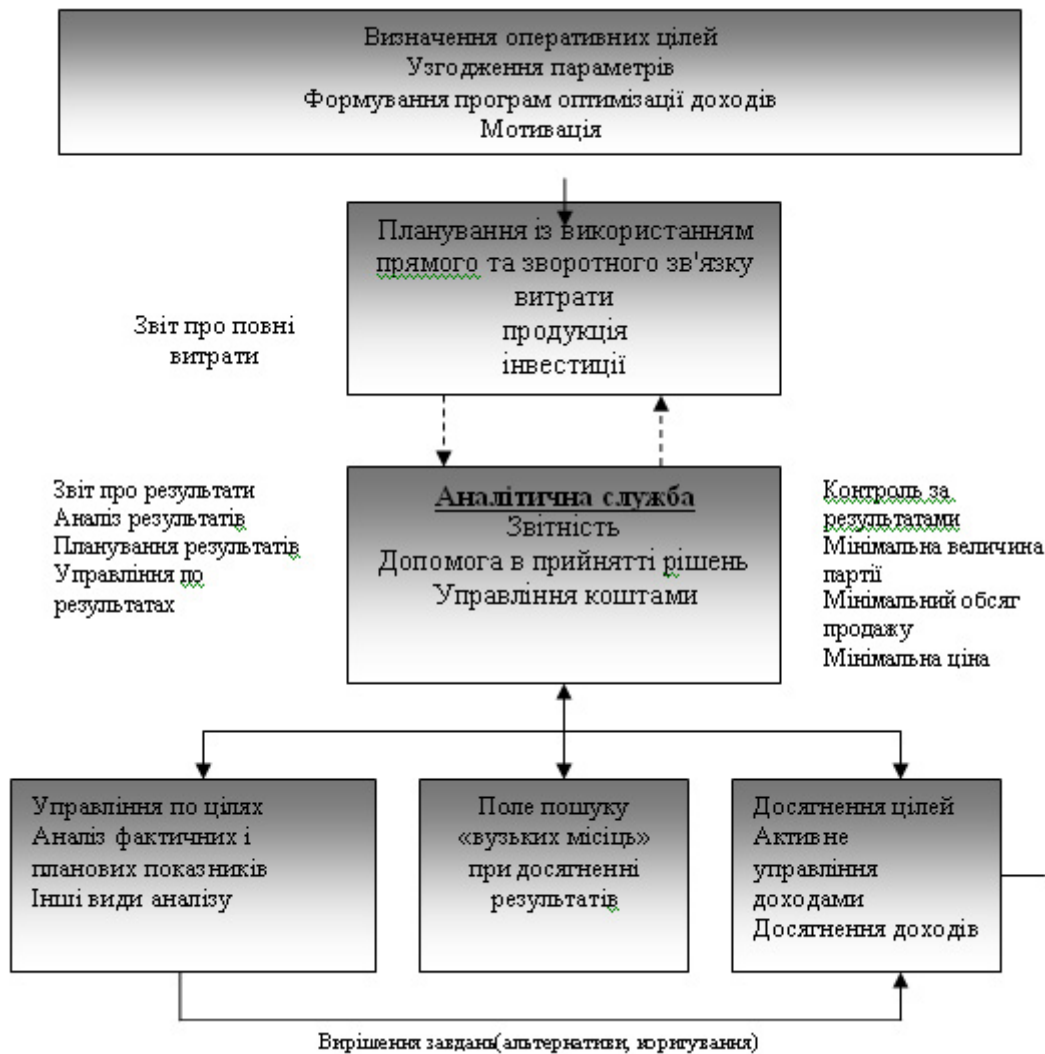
Визначення оперативних цілей
Узгодження параметрів
Формування програм оптимізації доходів
Мотивація

Планування із використанням прямого та зворотного зв'язку
витрати
продукція
інвестиції

Звіт про повні витрати

Звіт про результати
Аналіз результатів
Планування результатів
Управління по результатах

Аналітична служба
Звітність
Допомога в прийнятті рішень
Управління коштами

Контроль за результатами
Мінімальна величина партії
Мінімальний обсяг продажу
Мінімальна ціна

Управління по цілях
Аналіз фактичних і планових показників
Інші види аналізу

Поле пошуку «вузьких місць» при досягненні результатів

Досягнення цілей
Активне управління доходами
Досягнення доходів

Вирішення завдань(альтернативи, коригування)